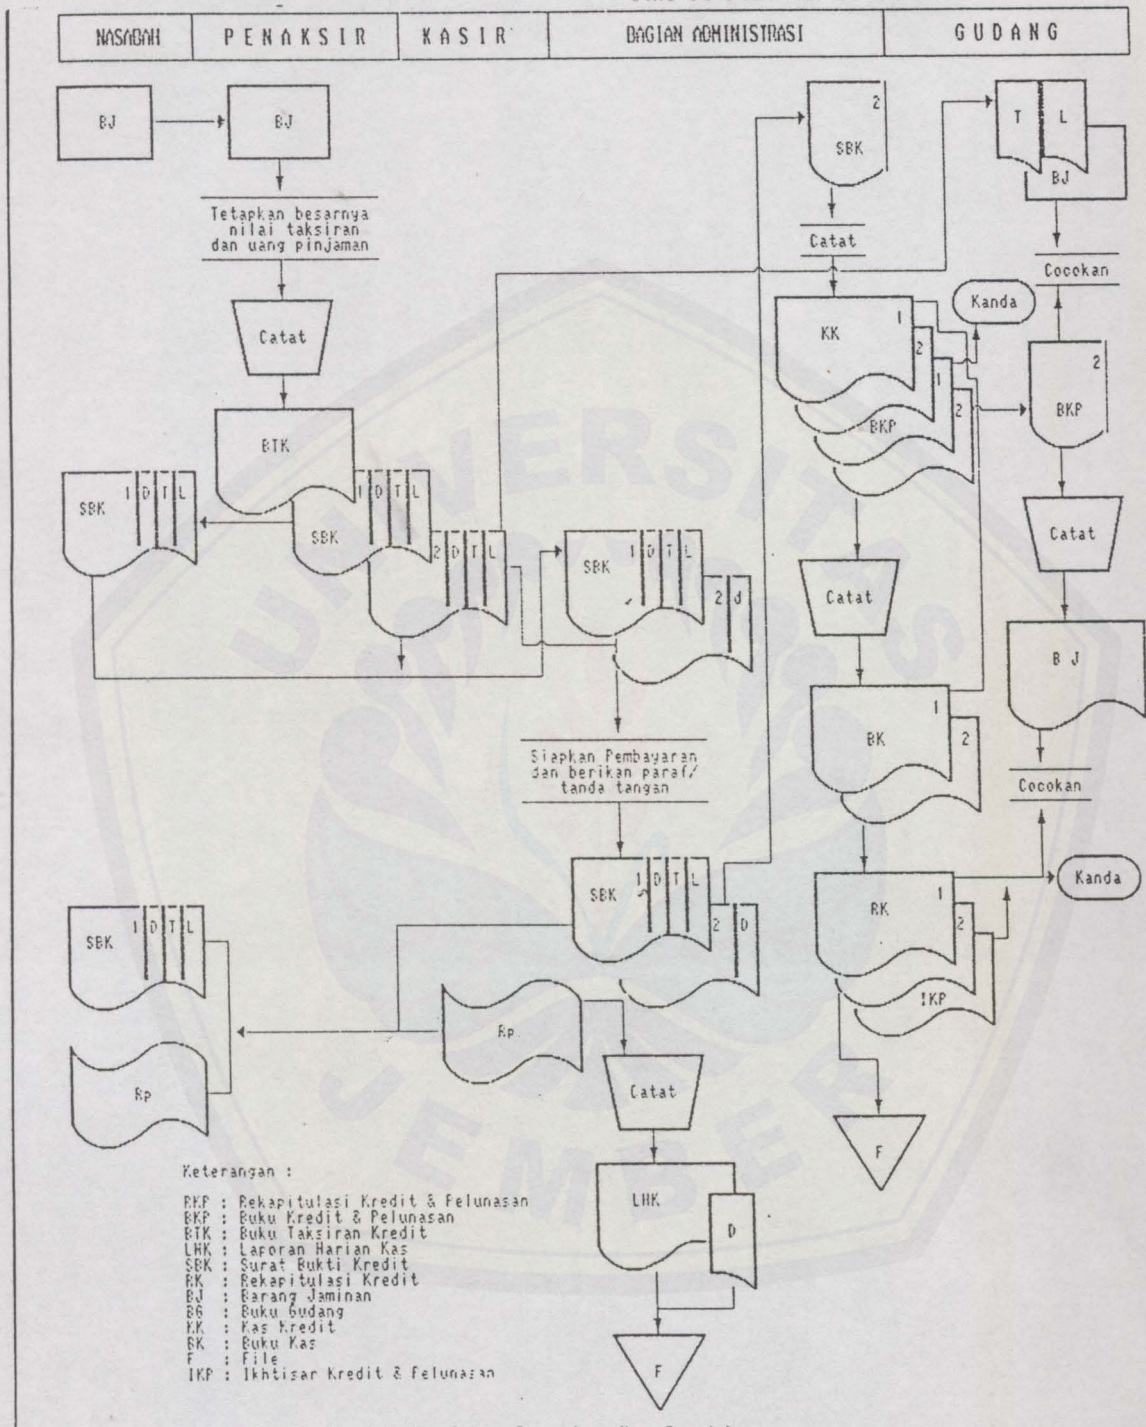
| NASABAH | PENAKSIR | KASIR | BAGIAN ADMINISTRASI | GUDANG |
|---|---|---|---|---|

BJ

BJ

Tetapkan besarnya nilai taksiran dan uang pinjaman

Catat

BTK

SBK 1 D T L

SBK 1 D T L

2 D T L

SBK 1 D T L

2 d

Siapkan Pembayaran dan berikan paraf/ tanda tangan

SBK 1 D T L

2 D

SBK 1 D T L

Rp

Rp

Catat

LHK

D

F

SBK 2

Catat

KK 1

2

1

BKP

2

Kanda

Catat

BK 1

2

RK 1

2

IKP

F

T L

BJ

Cocokan

BKP 2

Catat

B J

Cocokan

Kanda

Keterangan :

RKP : Rekapitulasi Kredit & Pelunasan
BKP : Buku Kredit & Pelunasan
BTK : Buku Taksiran Kredit
LHK : Laporan Harian Kas
SBK : Surat Bukti Kredit
RK : Rekapitulasi Kredit
BJ : Barang Jaminan
BG : Buku Gudang
KK : Kas Kredit
BK : Buku Kas
F : File
IKP : Ikhtisar Kredit & Pelunasan